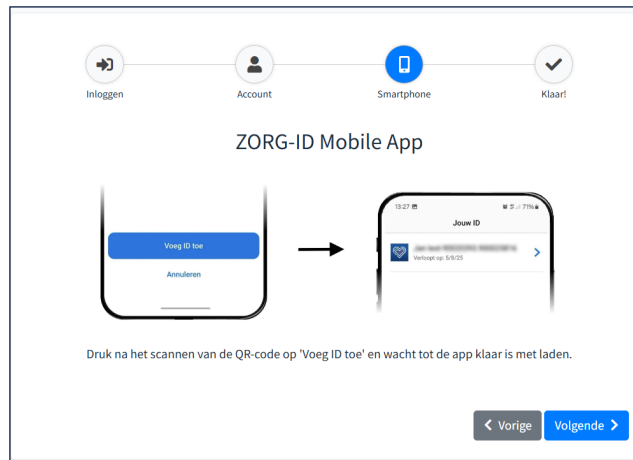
Inloggen
Account
Smartphone
Klaar!

ZORG-ID Mobile App

Voeg ID toe
Annuleren

13:27
71%
Jouw ID
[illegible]
Verloopt op: 5/8/25

Druk na het scannen van de QR-code op 'Voeg ID toe' en wacht tot de app klaar is met laden.

Vorige
Volgende